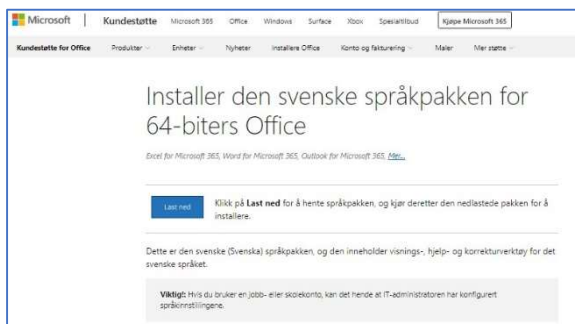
Microsoft | Kundestøtte Microsoft 365 Office Windows Surface Xbox Spesialtilbud Kjøpe Microsoft 365

Kundestøtte for Office Produkter Enheter Nyheter Installere Office Konto og fakturering Maler Mer støtte

Installer den svenske språkpakken for 64-biters Office

Excel for Microsoft 365, Word for Microsoft 365, Outlook for Microsoft 365, Mer...

Last ned

Klikk på **Last ned** for å hente språkpakken, og kjør deretter den nedlastede pakken for å installere.

Dette er den svenske (Svenska) språkpakken, og den inneholder visnings-, hjelp- og korrekturverktøy for det svenske språket.

**Viktig:** Hvis du bruker en jobb- eller skolekonto, kan det hende at IT-administratoren har konfigurert språkinnstillingene.